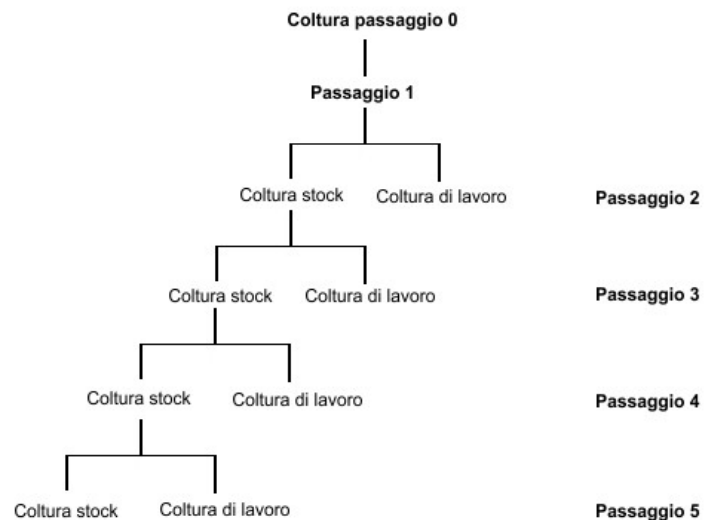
Coltura passaggio 0

Passaggio 1

Coltura stock Coltura di lavoro Passaggio 2

Coltura stock Coltura di lavoro Passaggio 3

Coltura stock Coltura di lavoro Passaggio 4

Coltura stock Coltura di lavoro Passaggio 5